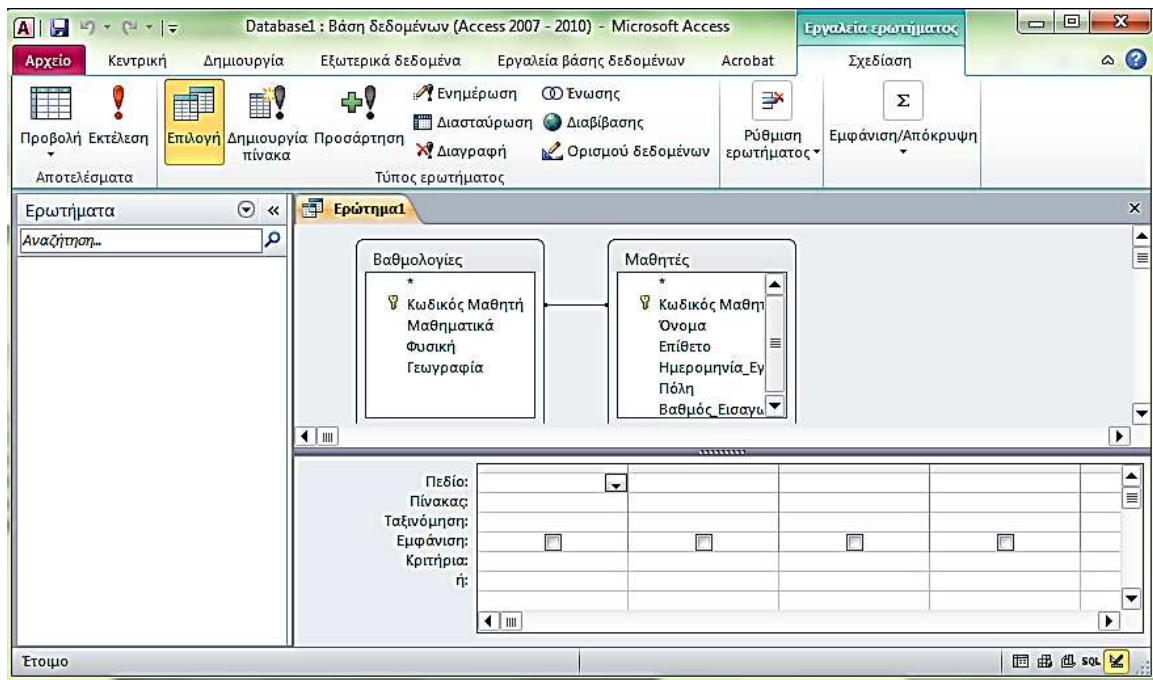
Database1 : Βάση δεδομένων (Access 2007 - 2010) - Microsoft Access
Εργαλεία ερωτήματος

Αρχείο
Κεντρική
Δημιουργία
Εξωτερικά δεδομένα
Εργαλεία βάσης δεδομένων
Acrobat
Σχεδίαση

Προβολή
Εκτέλεση
Αποτελέσματα
Επιλογή
Δημιουργία πίνακα
Προσάρτηση
Ενημέρωση
Διασταύρωση
Διαγραφή
Ένωσης
Διαβίβασης
Ορισμού δεδομένων
Τύπος ερωτήματος
Ρύθμιση ερωτήματος
Εμφάνιση/Απόκρυψη

Ερωτήματα
Αναζήτηση...

Ερώτημα1

Βαθμολογίες
*
Κωδικός Μαθητή
Μαθηματικά
Φυσική
Γεωγραφία

Μαθητές
*
Κωδικός Μαθητ
Όνομα
Επίθετο
Ημερομηνία_Εγ
Πόλη
Βαθμός_Εισαγω

Πεδίο:
Πίνακας:
Ταξινόμηση:
Εμφάνιση:
Κριτήρια:
ή:

Έτοιμο
SQL